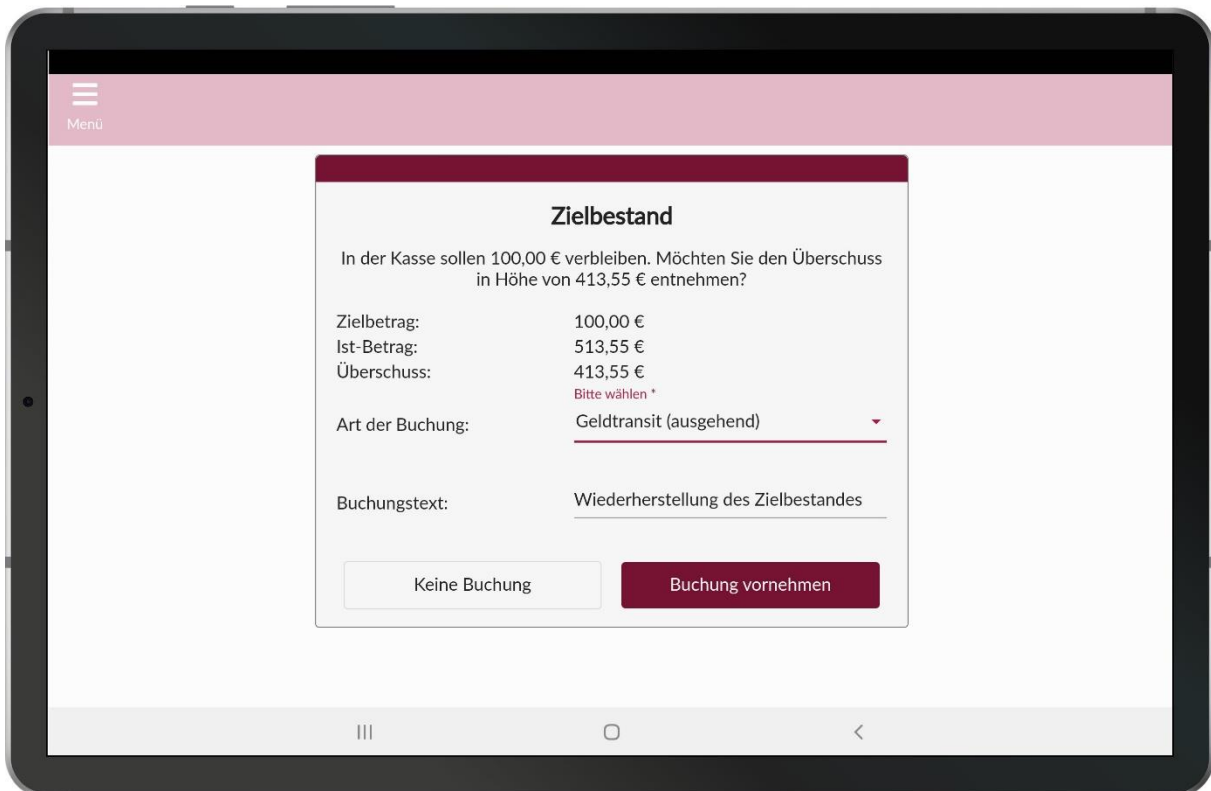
Menü

Zielbestand

In der Kasse sollen 100,00 € verbleiben. Möchten Sie den Überschuss in Höhe von 413,55 € entnehmen?

| | |
|---|---|
| Zielbetrag: | 100,00 € |
| Ist-Betrag: | 513,55 € |
| Überschuss: | 413,55 € |

Bitte wählen *
Art der Buchung: Geldtransit (ausgehend)

Buchungstext: Wiederherstellung des Zielbestandes

Keine Buchung

Buchung vornehmen